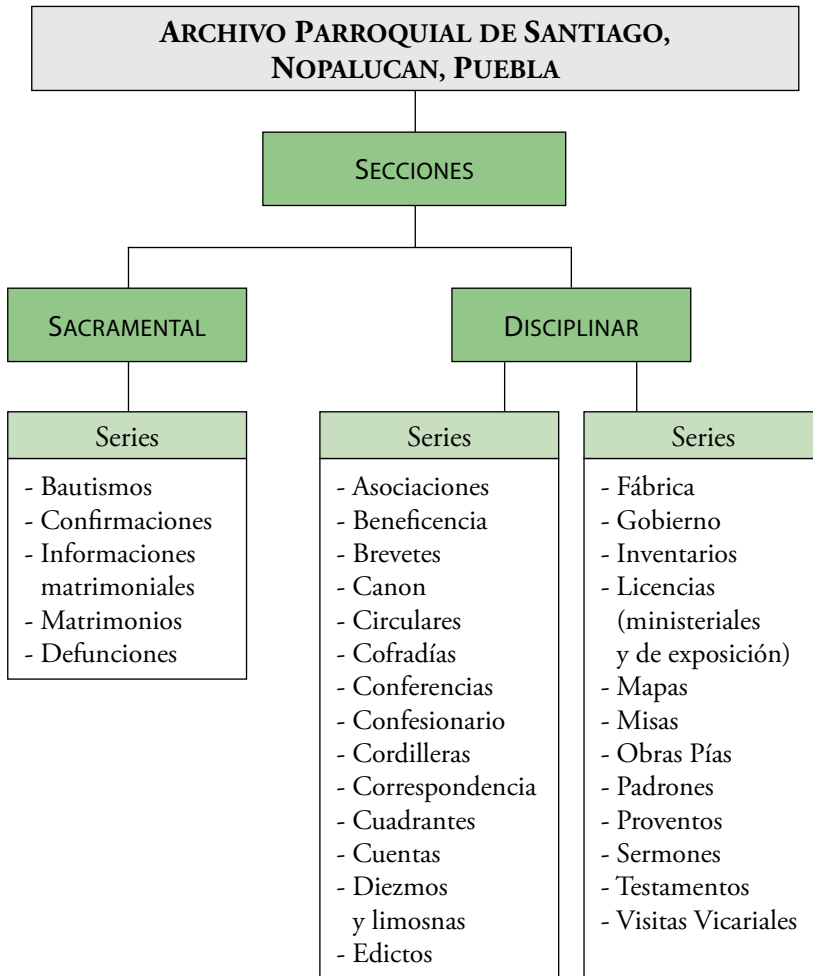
ARCHIVO PARROQUIAL DE SANTIAGO, NOPALUCAN, PUEBLA

SECCIONES

SACRAMENTAL

DISCIPLINAR

Series

- Bautismos
- Confirmaciones
- Informaciones matrimoniales
- Matrimonios
- Defunciones

Series

- Asociaciones
- Beneficencia
- Brevetes
- Canon
- Circulares
- Cofradías
- Conferencias
- Confesionario
- Cordilleras
- Correspondencia
- Cuadrantes
- Cuentas
- Diezmos y limosnas
- Edictos

Series

- Fábrica
- Gobierno
- Inventarios
- Licencias (ministeriales y de exposición)
- Mapas
- Misas
- Obras Pías
- Padrones
- Proventos
- Sermones
- Testamentos
- Visitas Vicariales